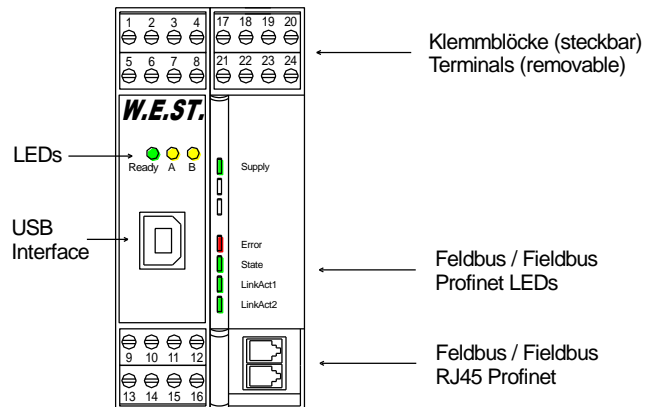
1 2 3 4
5 6 7 8
17 18 19 20
21 22 23 24

Klemmblöcke (steckbar)
Terminals (removable)

W.E.ST.

LEDs

Ready A B

Supply

USB
Interface

Error
State
LinkAct1
LinkAct2

Feldbus / Fieldbus
Profinet LEDs

9 10 11 12
13 14 15 16

Feldbus / Fieldbus
RJ45 Profinet